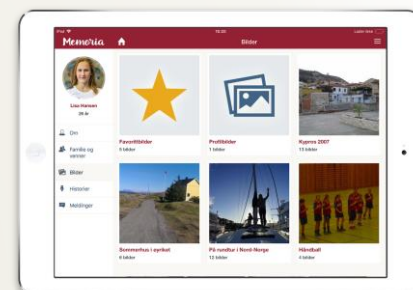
iPad 10:20
Memoria Bilder
Lisa Hansen
26 år
Om
Familie og venner
Bilder
Historier
Meldinger
Favorittbilder
5 bilder
Profilbilder
1 bilder
Kypros 2007
13 bilder
Sommerhus i eynbal
8 bilder
På rundtur i Nord-Norge
12 bilder
Håndball
4 bilder